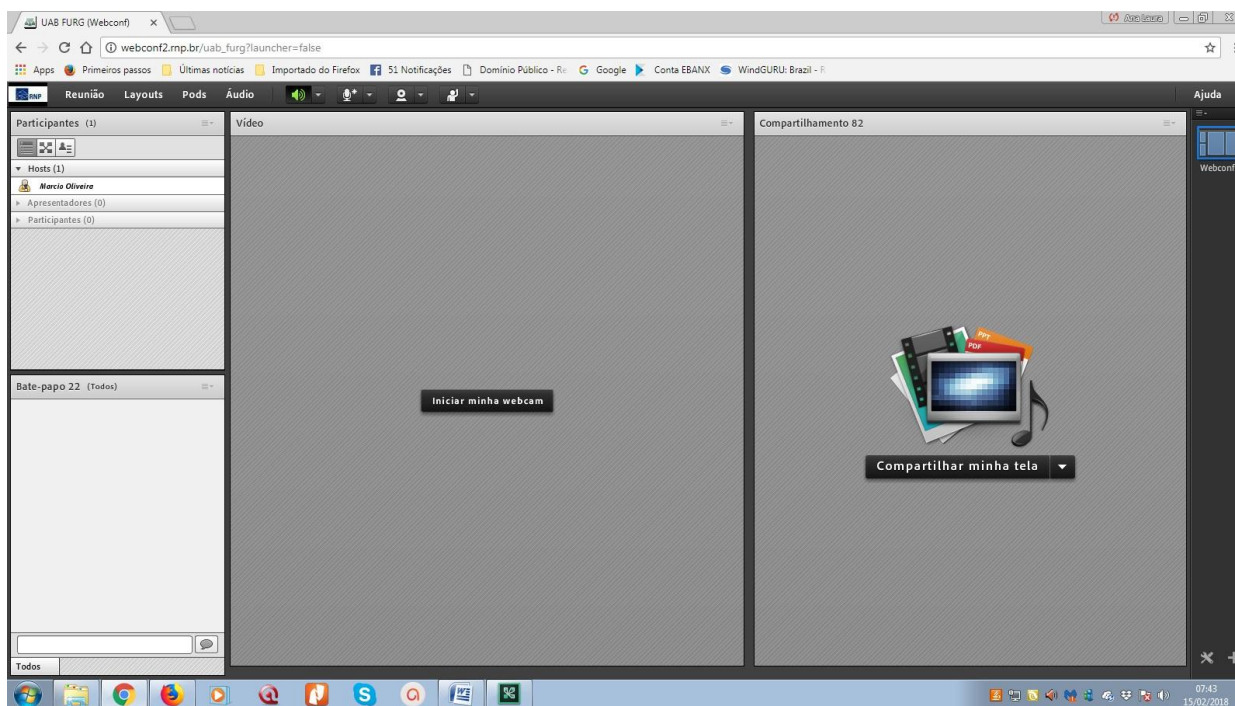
UAB FURG (Webconf) ×

Ana Laura

webconf2.rnp.br/uab_furg?launcher=false

Apps Primeiros passos Últimas notícias Importado do Firefox 51 Notificações Domínio Público - Re Google Conta EBANX WindGURU: Brazil - F

RNP Reunião Layouts Pods Áudio

Ajuda

Participantes (1)

Hosts (1)

Marcio Oliveira

Apresentadores (0)

Participantes (0)

Bate-papo 22 (Todos)

Todos

Vídeo

Iniciar minha webcam

Compartilhamento 82

PPT

PDF

Compartilhar minha tela

Webconf

07:43
15/02/2018